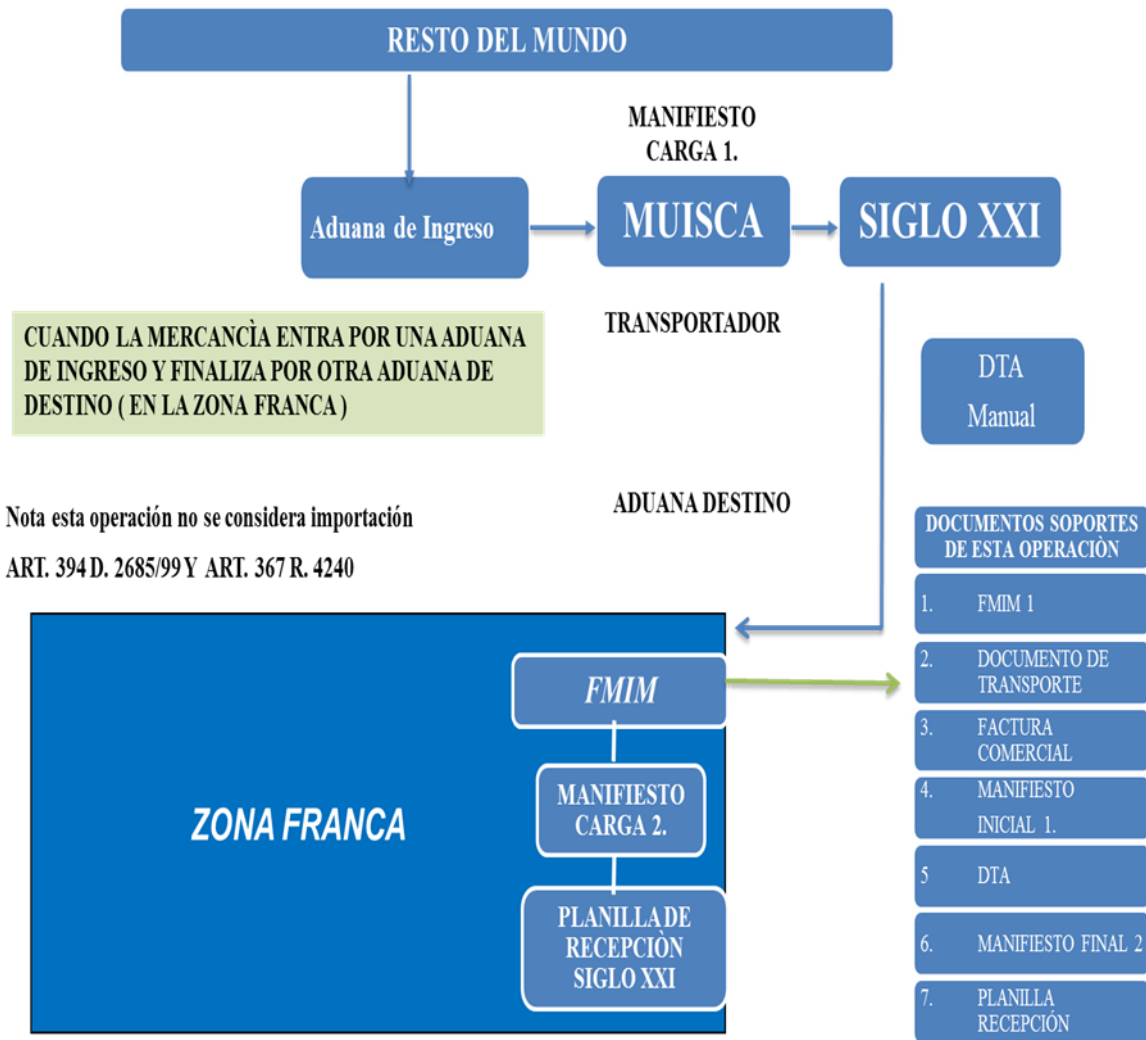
RESTO DEL MUNDO

MANIFIESTO CARGA 1.

Aduana de Ingreso

MUISCA

SIGLO XXI

TRANSPORTADOR

CUANDO LA MERCANCÌA ENTRA POR UNA ADUANA DE INGRESO Y FINALIZA POR OTRA ADUANA DE DESTINO ( EN LA ZONA FRANCA )

DTA Manual

ADUANA DESTINO

Nota esta operación no se considera importación

ART. 394 D. 2685/99 Y ART. 367 R. 4240

DOCUMENTOS SOPORTES DE ESTA OPERACIÒN

1. FMIM 1

2. DOCUMENTO DE TRANSPORTE

3. FACTURA COMERCIAL

4. MANIFIESTO INICIAL 1.

5 DTA

6. MANIFIESTO FINAL 2

7. PLANILLA RECEPCIÓN

ZONA FRANCA

FMIM

MANIFIESTO CARGA 2.

PLANILLA DE RECEPCIÒN SIGLO XXI